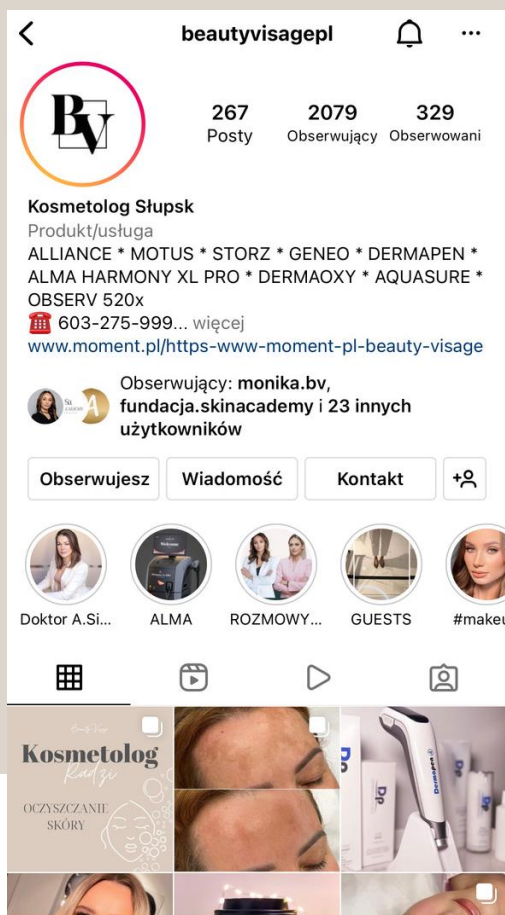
beautyvisagepl

BV

267
Posty

2079
Obserwujący

329
Obserwowani

Kosmetolog Słupsk
Produkt/usługa
ALLIANCE * MOTUS * STORZ * GENEO * DERMAPEN * ALMA HARMONY XL PRO * DERMAOXY * AQUASURE * OBSERV 520x
☎ 603-275-999... więcej
www.moment.pl/https-www-moment-pl-beauty-visage

Obserwujący: monika.bv, fundacja.skinacademy i 23 innych użytkowników

Obserwujesz
Wiadomość
Kontakt

Doktor A.Si...
ALMA
ROZMOWY...
GUESTS
#makeu

Kosmetolog Radzi
OCZYSZCZANIE SKÓRY

Dermapen